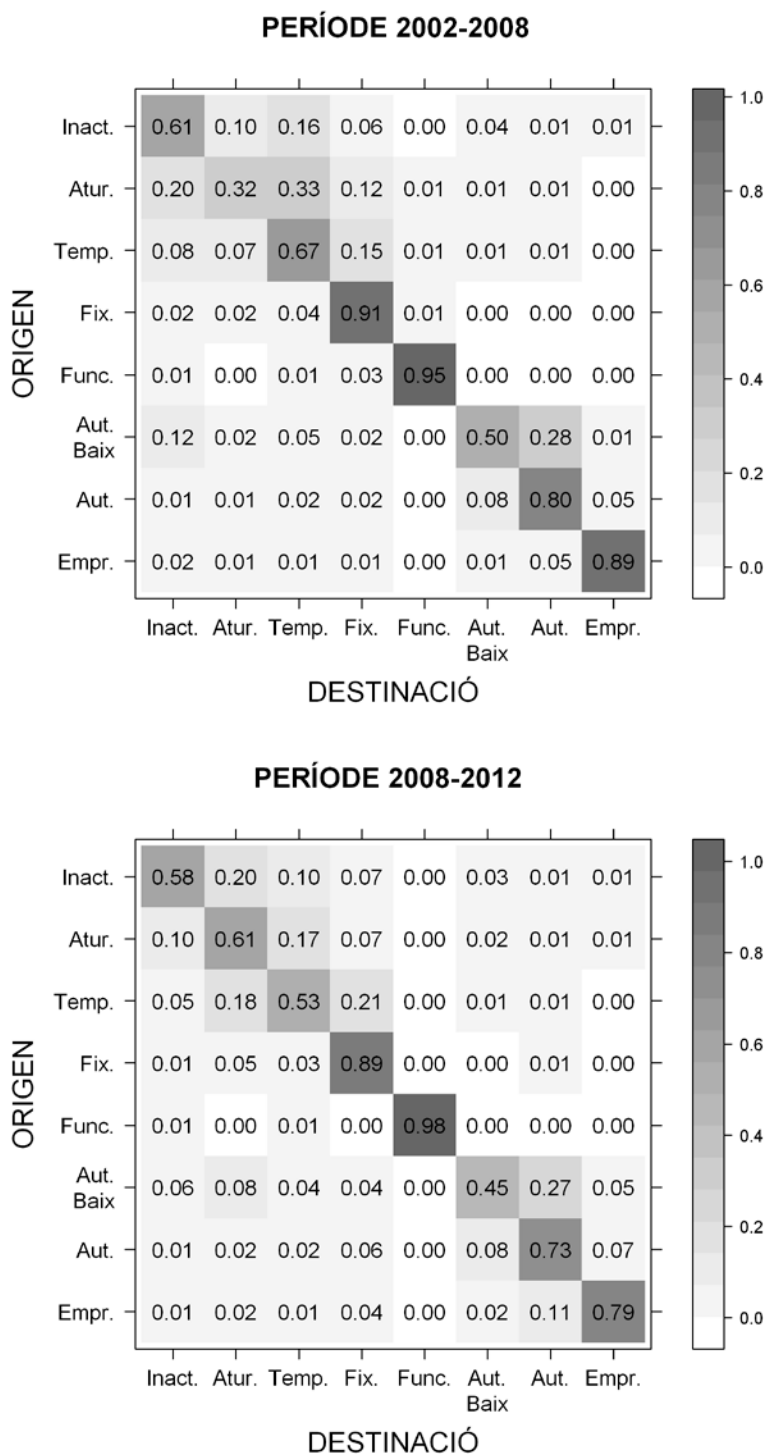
PERÍODE 2002-2008

| ORIGEN | Inact. | Atur. | Temp. | Fix. | Func. | Aut. Baix | Aut. | Empr. |
|---|---|---|---|---|---|---|---|---|
| Inact. | 0.61 | 0.10 | 0.16 | 0.06 | 0.00 | 0.04 | 0.01 | 0.01 |
| Atur. | 0.20 | 0.32 | 0.33 | 0.12 | 0.01 | 0.01 | 0.01 | 0.00 |
| Temp. | 0.08 | 0.07 | 0.67 | 0.15 | 0.01 | 0.01 | 0.01 | 0.00 |
| Fix. | 0.02 | 0.02 | 0.04 | 0.91 | 0.01 | 0.00 | 0.00 | 0.00 |
| Func. | 0.01 | 0.00 | 0.01 | 0.03 | 0.95 | 0.00 | 0.00 | 0.00 |
| Aut. Baix | 0.12 | 0.02 | 0.05 | 0.02 | 0.00 | 0.50 | 0.28 | 0.01 |
| Aut. | 0.01 | 0.01 | 0.02 | 0.02 | 0.00 | 0.08 | 0.80 | 0.05 |
| Empr. | 0.02 | 0.01 | 0.01 | 0.01 | 0.00 | 0.01 | 0.05 | 0.89 |

DESTINACIÓ

1.0
0.8
0.6
0.4
0.2
0.0

PERÍODE 2008-2012

| ORIGEN | Inact. | Atur. | Temp. | Fix. | Func. | Aut. Baix | Aut. | Empr. |
|---|---|---|---|---|---|---|---|---|
| Inact. | 0.58 | 0.20 | 0.10 | 0.07 | 0.00 | 0.03 | 0.01 | 0.01 |
| Atur. | 0.10 | 0.61 | 0.17 | 0.07 | 0.00 | 0.02 | 0.01 | 0.01 |
| Temp. | 0.05 | 0.18 | 0.53 | 0.21 | 0.00 | 0.01 | 0.01 | 0.00 |
| Fix. | 0.01 | 0.05 | 0.03 | 0.89 | 0.00 | 0.00 | 0.01 | 0.00 |
| Func. | 0.01 | 0.00 | 0.01 | 0.00 | 0.98 | 0.00 | 0.00 | 0.00 |
| Aut. Baix | 0.06 | 0.08 | 0.04 | 0.04 | 0.00 | 0.45 | 0.27 | 0.05 |
| Aut. | 0.01 | 0.02 | 0.02 | 0.06 | 0.00 | 0.08 | 0.73 | 0.07 |
| Empr. | 0.01 | 0.02 | 0.01 | 0.04 | 0.00 | 0.02 | 0.11 | 0.79 |

DESTINACIÓ

1.0
0.8
0.6
0.4
0.2
0.0